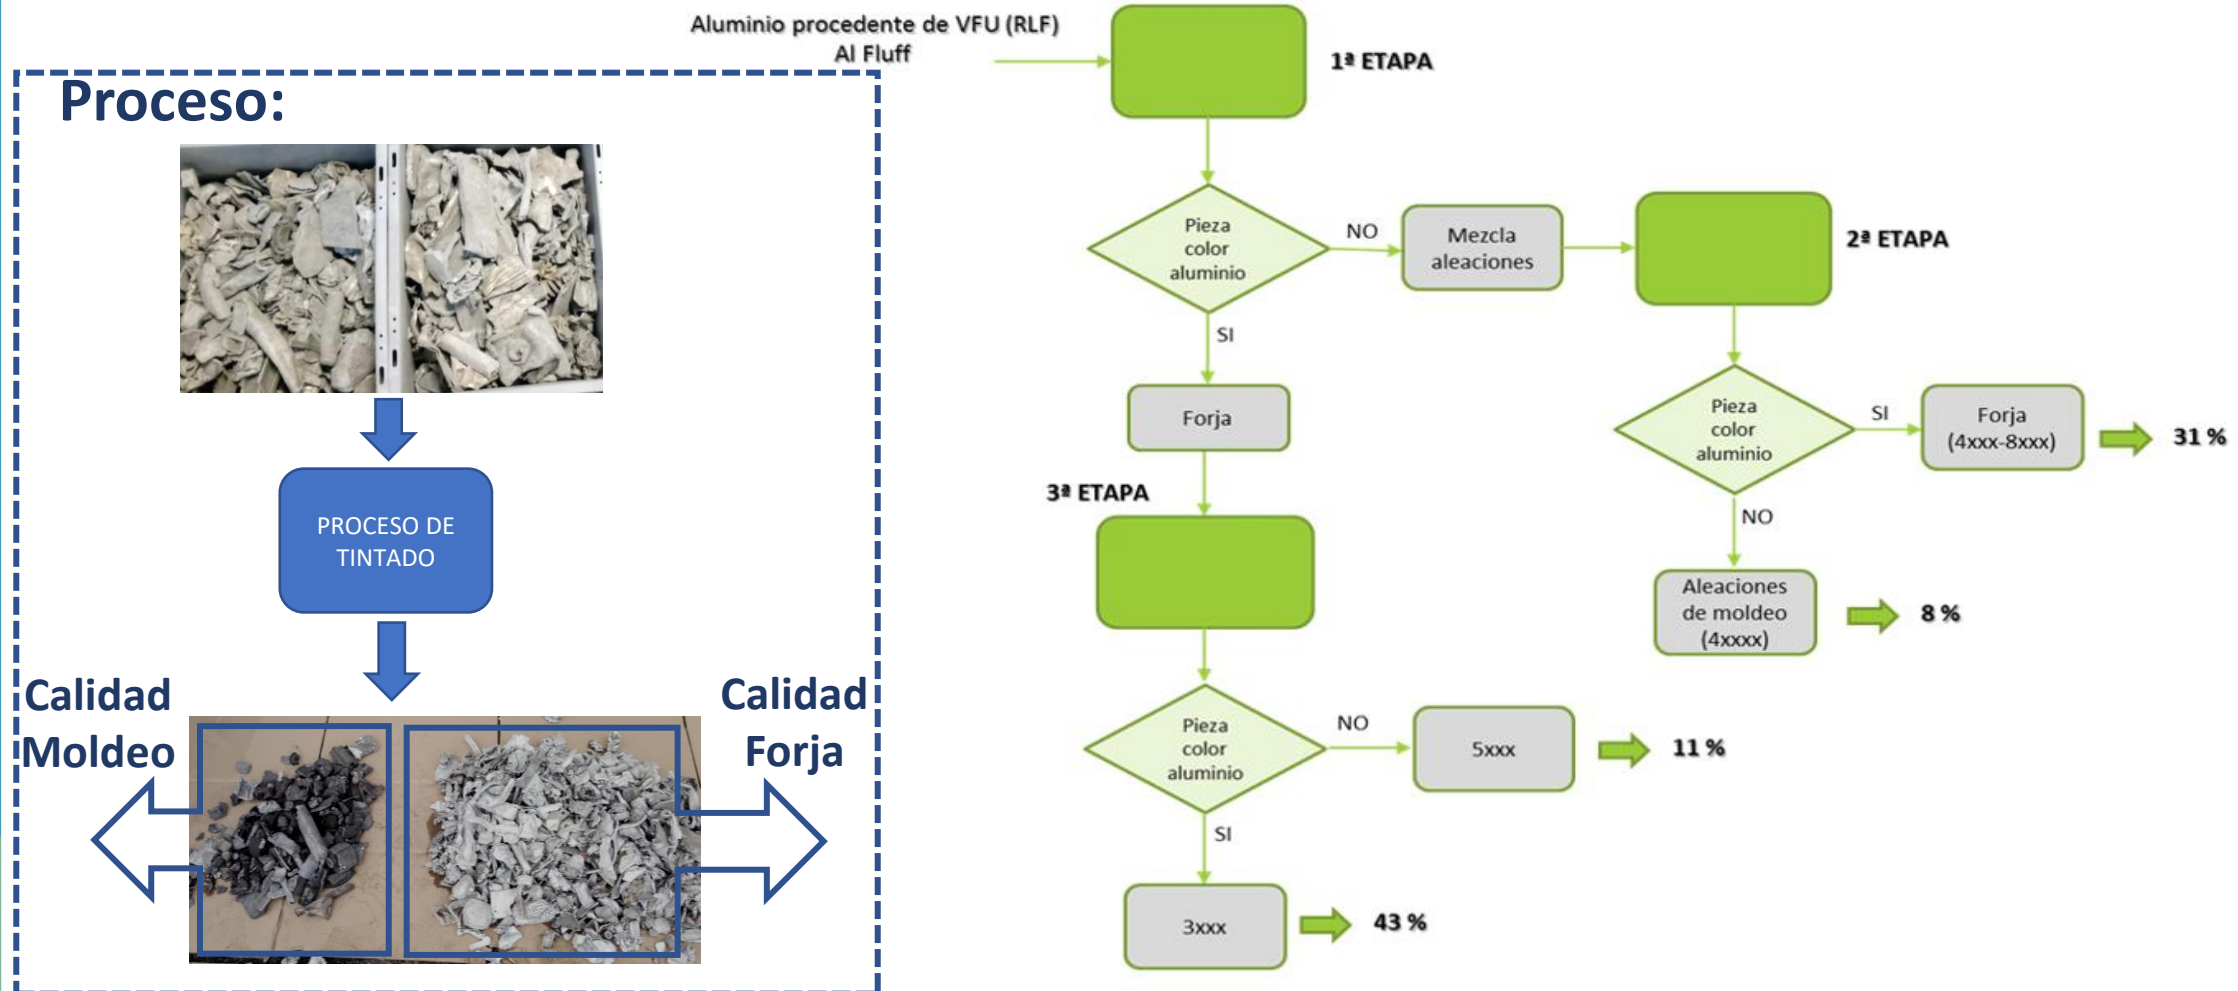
Proceso:

PROCESO DE TINTADO

Calidad Moldeo

Calidad Forja

Aluminio procedente de VFU (RLF)
Al Fluff

1ª ETAPA

Pieza color aluminio

NO

Mezcla aleaciones

2ª ETAPA

SI

Forja

3ª ETAPA

Pieza color aluminio

SI

Forja (4xxx-8xxx)

31 %

NO

Aleaciones de moldeo (4xxxx)

8 %

Pieza color aluminio

NO

5xxx

11 %

SI

3xxx

43 %